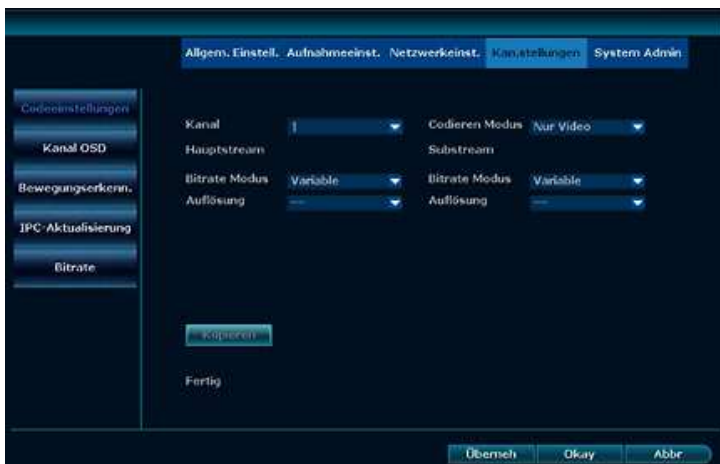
Allgem. Einstell. Aufnahmeeinst. Netzwerkeinst. Kan.stellungen System Admin

Codeeinstellungen

Kanal OSD

Bewegungserkenn.

IPC-Aktualisierung

Bitrate

Kanal 1

Codieren Modus Nur Video

Hauptstream

Substream

Bitrate Modus Variable

Bitrate Modus Variable

Auflösung ---

Auflösung ---

Kopieren

Fertig

Überneh Okay Abbr